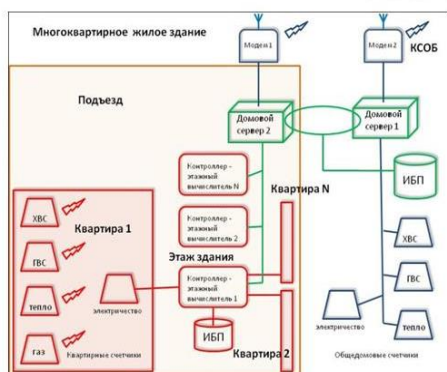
Многоквартирное жилое здание

Модем 1

Модем 2

КСОБ

Подъезд

Домовой сервер 2

Домовой сервер 1

Контроллер - этажный вычислитель N

Квартира N

ИБП

Контроллер - этажный вычислитель 2

ХВС

Квартира 1

ГВС

Этаж здания

Контроллер - этажный вычислитель 1

ХВС

ГВС

тепло

электричество

ИБП

газ

Квартирные счетчики

Квартира 2

электричество

тепло

Общедомовые счетчики